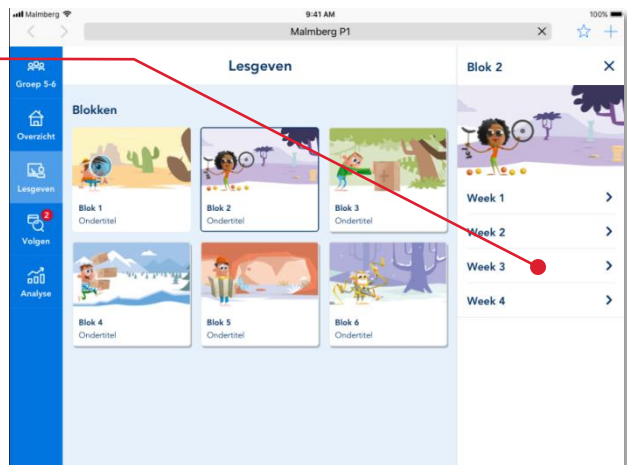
Malmberg 9:41 AM 100%

Malmberg P1

Groep 5-6

Overzicht

Lesgeven

2
Volgen

Analyse

Lesgeven

Blokken

Blok 1
Ondertitel

Blok 2
Ondertitel

Blok 3
Ondertitel

Blok 4
Ondertitel

Blok 5
Ondertitel

Blok 6
Ondertitel

Blok 2

Week 1

Week 2

Week 3

Week 4